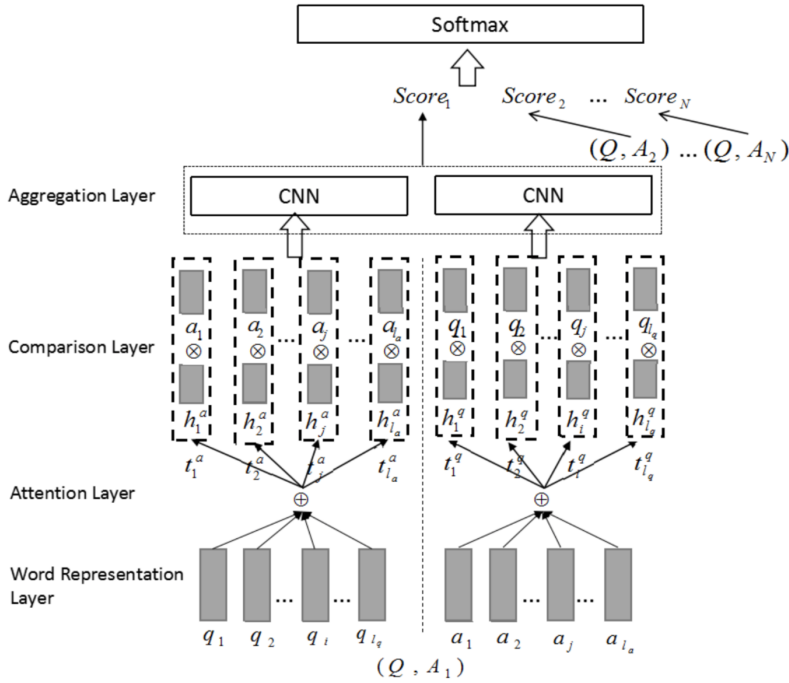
Softmax

$Score_1$ $Score_2$ ... $Score_N$

$(Q, A_2)$ ... $(Q, A_N)$

Aggregation Layer

CNN

CNN

Comparison Layer

$a_1$ $\otimes$ $h_1^a$

$a_2$ $\otimes$ $h_2^a$ ...

$a_j$ $\otimes$ $h_j^a$ ...

$a_{l_a}$ $\otimes$ $h_{l_a}^a$

$q_1$ $\otimes$ $h_1^q$

$q_2$ $\otimes$ $h_2^q$ ...

$q_i$ $\otimes$ $h_i^q$ ...

$q_{l_q}$ $\otimes$ $h_{l_q}^q$

$t_1^a$ $t_2^a$ $t_j^a$ $t_{l_a}^a$

$t_1^q$ $t_2^q$ $t_i^q$ $t_{l_q}^q$

Attention Layer

$\oplus$ $\oplus$

Word Representation Layer

... ...

... ...

$q_1$ $q_2$ $q_i$ $q_{l_q}$

$a_1$ $a_2$ $a_j$ $a_{l_a}$

$(Q, A_1)$